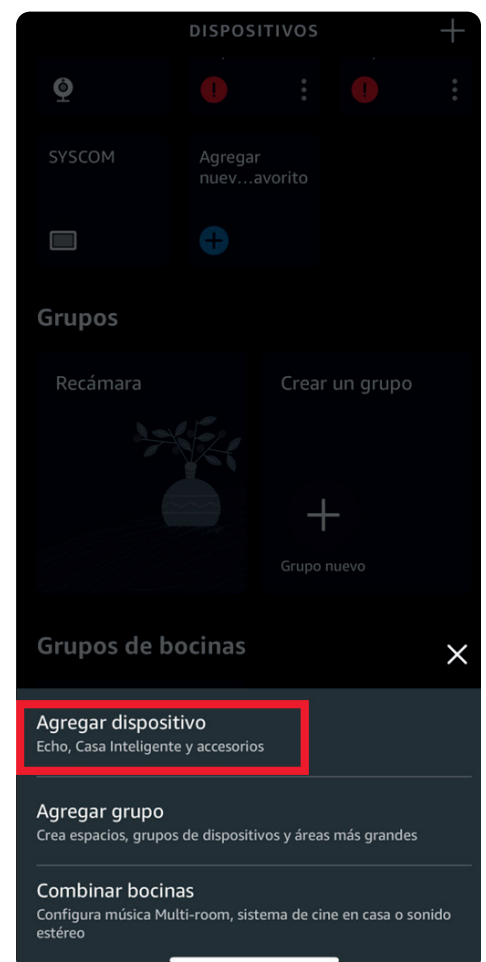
DISPOSITIVOS

SYSCOM

Agregar nuev…avorito

Grupos

Recámara

Crear un grupo

Grupo nuevo

Grupos de bocinas

Agregar dispositivo
Echo, Casa Inteligente y accesorios

Agregar grupo
Crea espacios, grupos de dispositivos y áreas más grandes

Combinar bocinas
Configura música Multi-room, sistema de cine en casa o sonido estéreo